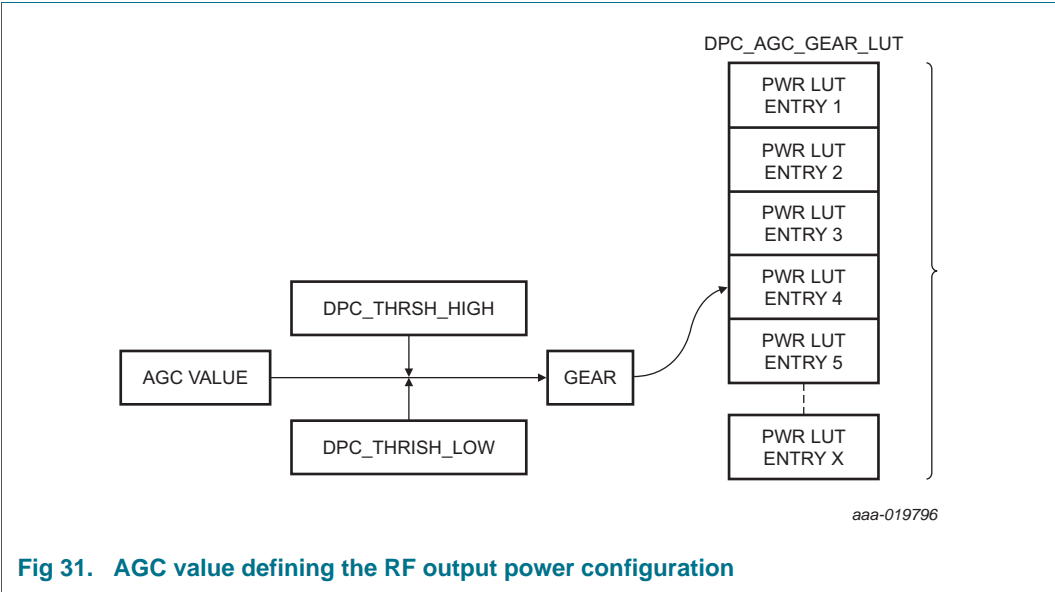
DPC_AGC_GEAR_LUT

PWR LUT ENTRY 1

PWR LUT ENTRY 2

PWR LUT ENTRY 3

PWR LUT ENTRY 4

PWR LUT ENTRY 5

PWR LUT ENTRY X

DPC_THRSH_HIGH

AGC VALUE

GEAR

DPC_THRISH_LOW

aaa-019796

Fig 31. AGC value defining the RF output power configuration